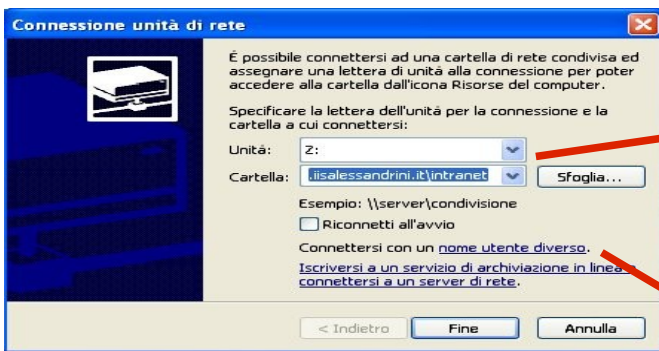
Connessione unità di rete

È possibile connettersi ad una cartella di rete condivisa ed assegnare una lettera di unità alla connessione per poter accedere alla cartella dall'icona Risorse del computer.

Specificare la lettera dell'unità per la connessione e la cartella a cui connettersi:

Unità: Z:

Cartella: .iisalessandrini.it\intranet

Sfoglia...

Esempio: \\server\condivisione

Riconnetti all'avvio

Connettersi con un nome utente diverso.

Iscriversi a un servizio di archiviazione in linea o connettersi a un server di rete.

< Indietro

Fine

Annulla